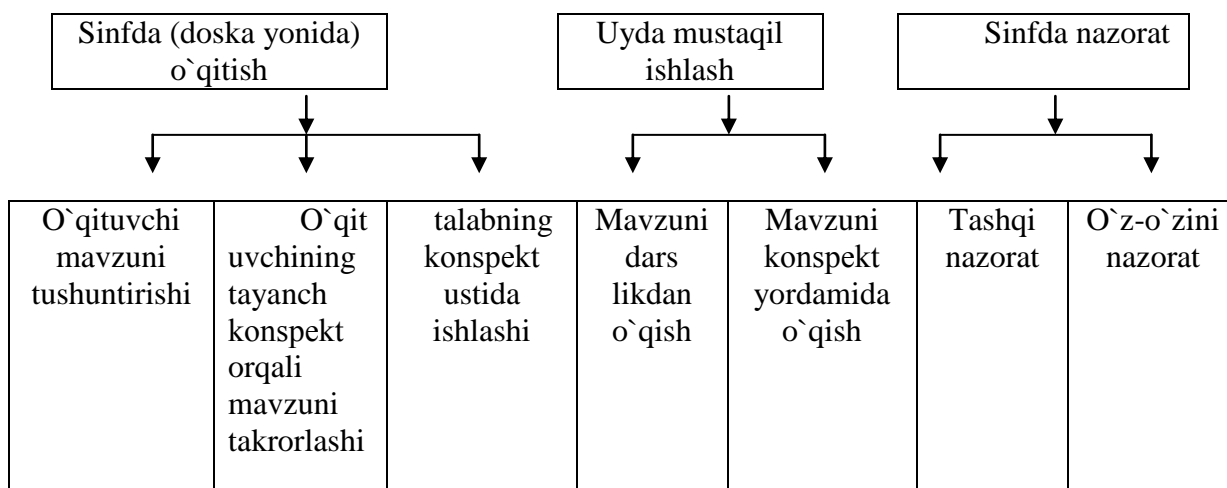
Sinfda (doska yonida) o`qitish

Uyda mustaqil ishlash

Sinfda nazorat

| O`qituvchi mavzuni tushuntirishi | O`qit uvchining tayanch konspekt orqali mavzuni takrorlashi | talabning konspekt ustida ishlashi | Mavzuni dars likdan o`qish | Mavzuni konspekt yordamida o`qish | Tashqi nazorat | O`z-o`zini nazorat |
|---|---|---|---|---|---|---|